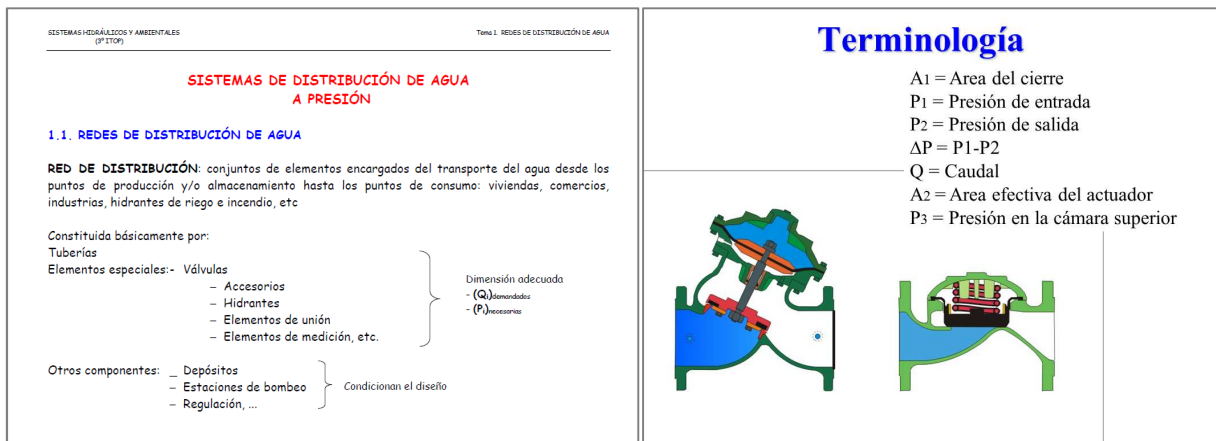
SISTEMAS HIDRÁULICOS Y AMBIENTALES
(3º ITOP)

Tema 1. REDES DE DISTRIBUCIÓN DE AGUA

SISTEMAS DE DISTRIBUCIÓN DE AGUA
A PRESIÓN

1.1. REDES DE DISTRIBUCIÓN DE AGUA

RED DE DISTRIBUCIÓN: conjuntos de elementos encargados del transporte del agua desde los puntos de producción y/o almacenamiento hasta los puntos de consumo: viviendas, comercios, industrias, hidrantes de riego e incendio, etc

Constituida básicamente por:
Tuberías
Elementos especiales:- Válvulas
– Accesorios
– Hidrantes
– Elementos de unión
– Elementos de medición, etc.

Dimensión adecuada
- $(Q_i)_{demandados}$
- $(P_i)_{necesarias}$

Otros componentes: _ Depósitos
– Estaciones de bombeo
– Regulación, ...

Condicionan el diseño

Terminología
$A_1$ = Area del cierre
$P_1$ = Presión de entrada
$P_2$ = Presión de salida
$\Delta P$ = P1-P2
Q = Caudal
$A_2$ = Area efectiva del actuador
$P_3$ = Presión en la cámara superior